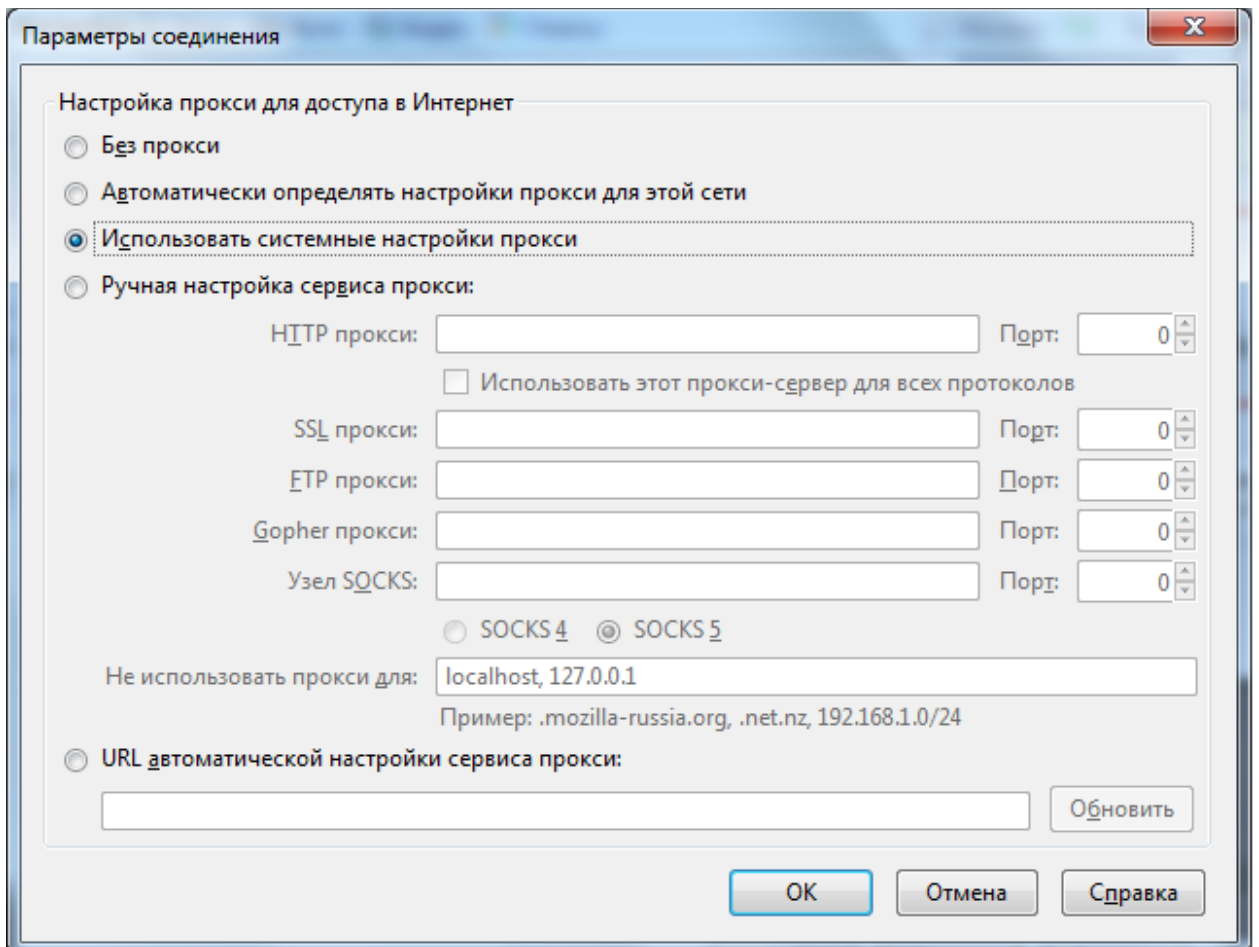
Параметры соединения

Настройка прокси для доступа в Интернет

Без прокси

Автоматически определять настройки прокси для этой сети

Использовать системные настройки прокси

Ручная настройка сервиса прокси:

HTTP прокси: | Порт: 0

Использовать этот прокси-сервер для всех протоколов

SSL прокси: | Порт: 0

FTP прокси: | Порт: 0

Gopher прокси: | Порт: 0

Узел SOCKS: | Порт: 0

SOCKS 4 SOCKS 5

Не использовать прокси для: localhost, 127.0.0.1

Пример: .mozilla-russia.org, .net.nz, 192.168.1.0/24

URL автоматической настройки сервиса прокси:

Обновить

OK Отмена Справка